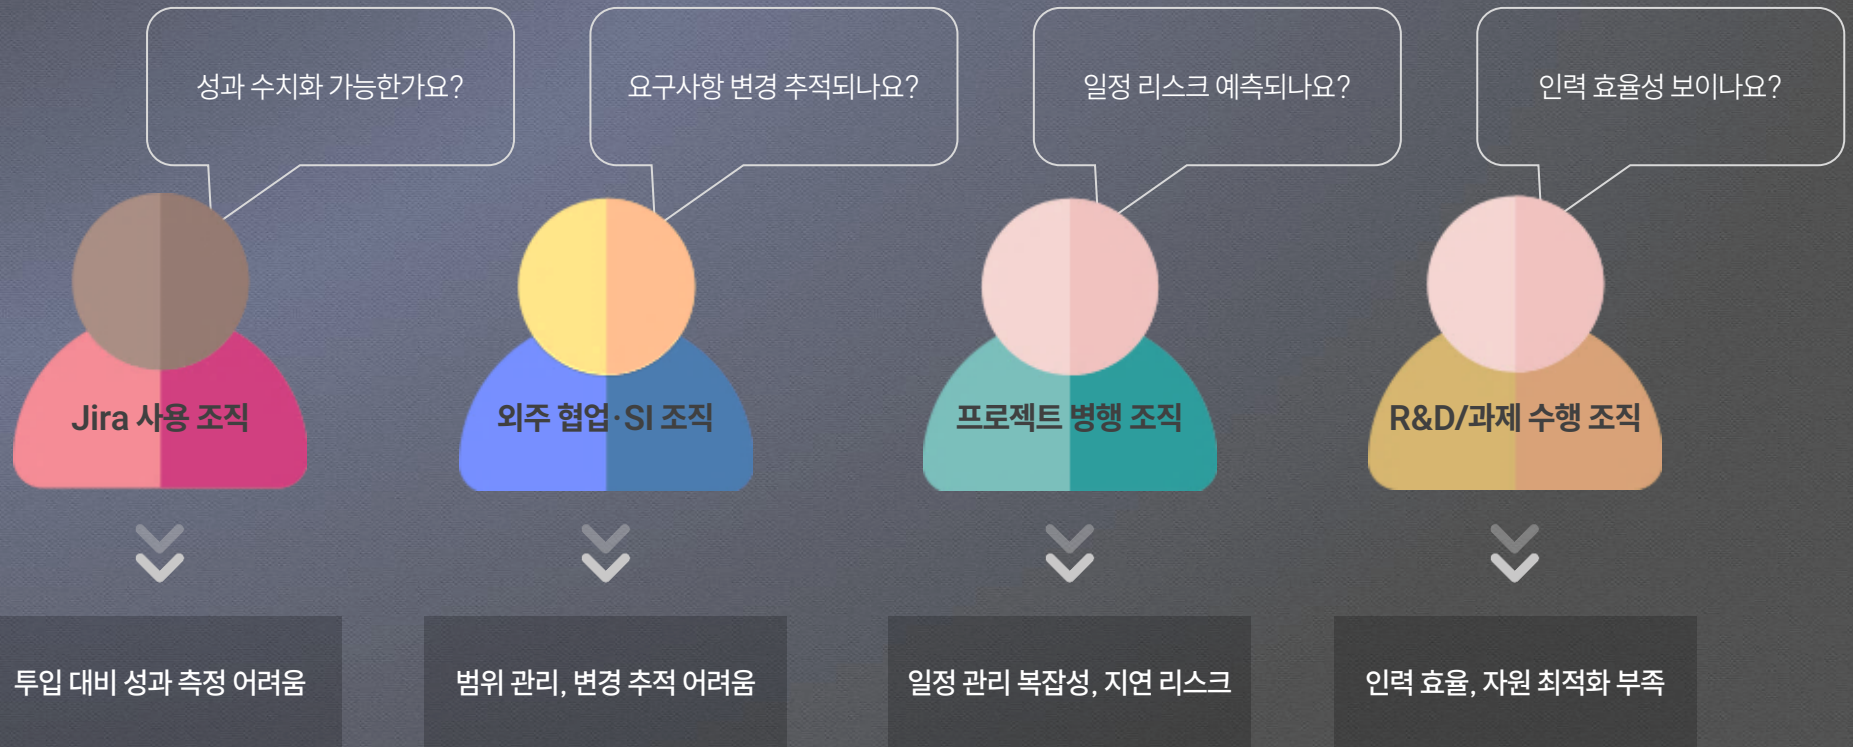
성과 수치화 가능한가요?

요구사항 변경 추적되나요?

일정 리스크 예측되나요?

인력 효율성 보이나요?

Jira 사용 조직

외주 협업·SI 조직

프로젝트 병행 조직

R&D/과제 수행 조직

투입 대비 성과 측정 어려움

범위 관리, 변경 추적 어려움

일정 관리 복잡성, 지연 리스크

인력 효율, 자원 최적화 부족